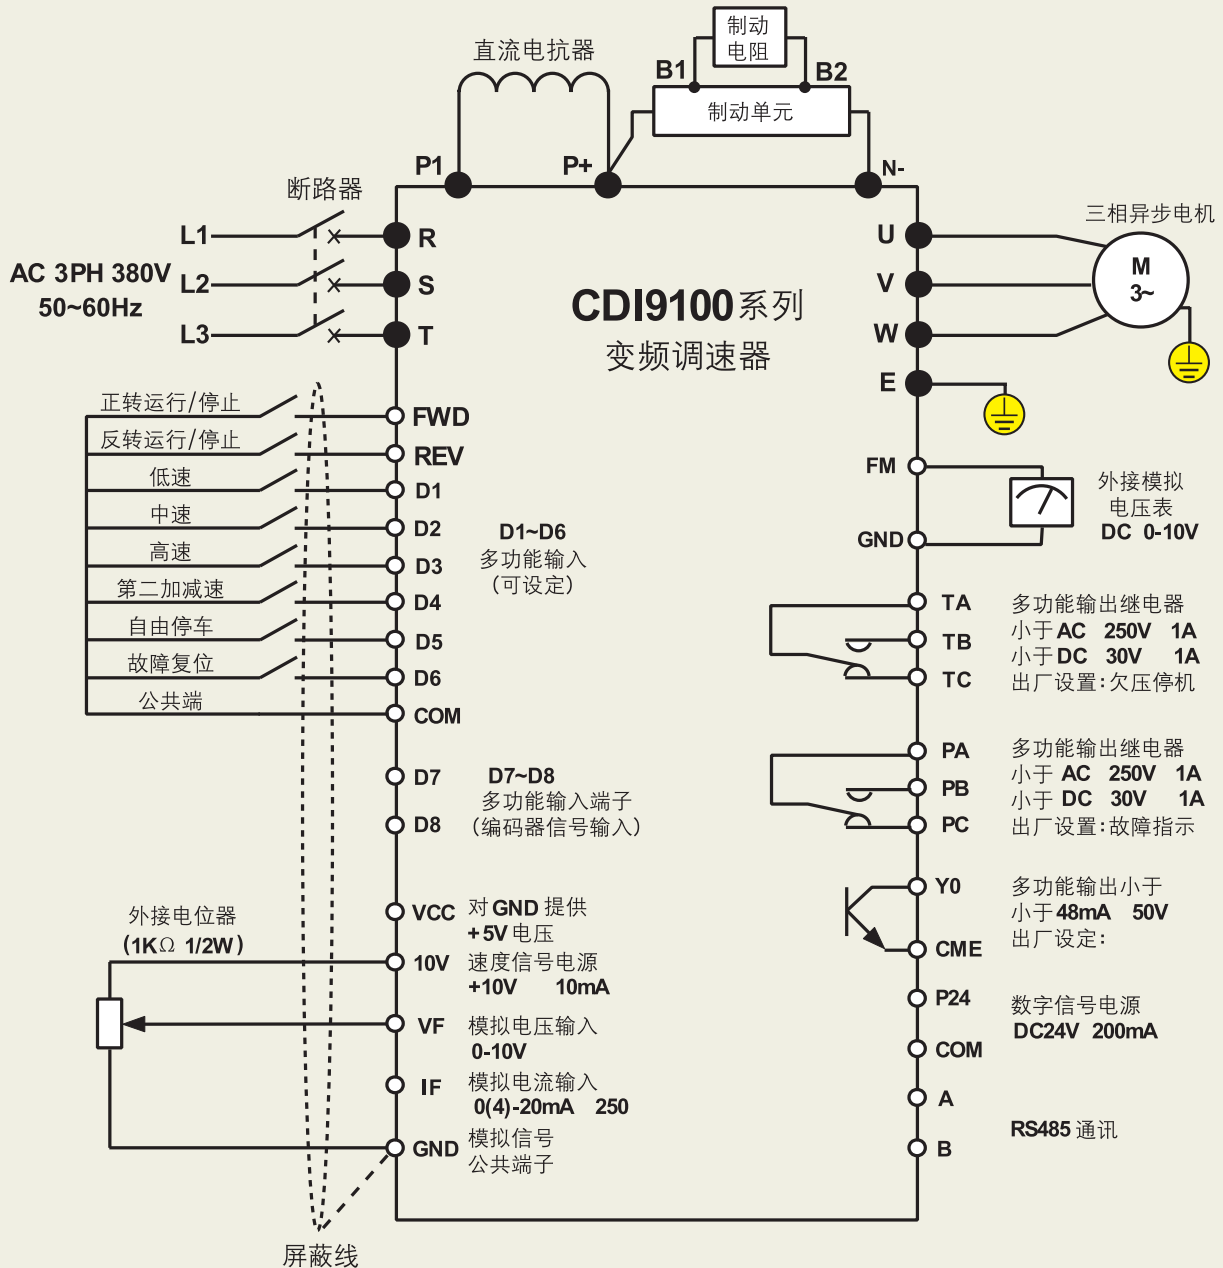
制动
电阻

B1 B2

制动单元

直流电抗器

P1 P+ N-

断路器

L1 R
L2 S
L3 T

AC 3PH 380V
50~60Hz

CDI9100系列
变频调速器

三相异步电机

U
V
W
E

M
3~

正转运行/停止 FWD
反转运行/停止 REV
低速 D1
中速 D2
高速 D3
第二加减速 D4
自由停车 D5
故障复位 D6
公共端 COM

D1~D6
多功能输入
（可设定）

D7
D8

D7~D8
多功能输入端子
（编码器信号输入）

外接电位器
（1KΩ 1/2W）

VCC 对GND提供
+5V电压

10V 速度信号电源
+10V 10mA

VF 模拟电压输入
0-10V

IF 模拟电流输入
0(4)-20mA 250

GND 模拟信号
公共端子

屏蔽线

FM
GND

外接模拟
电压表
DC 0-10V

TA
TB
TC

多功能输出继电器
小于AC 250V 1A
小于DC 30V 1A
出厂设置:欠压停机

PA
PB
PC

多功能输出继电器
小于 AC 250V 1A
小于 DC 30V 1A
出厂设置:故障指示

Y0
CME

多功能输出小于
小于48mA 50V
出厂设定:

P24
COM

数字信号电源
DC24V 200mA

A
B

RS485 通讯